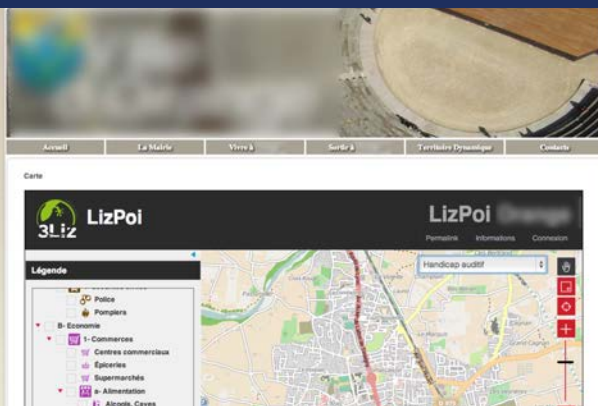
Accueil La Mairie Vivre à Sortir à Territoire Dynamique Contacts

Carte

3Liz LizPoi

LizPoi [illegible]

Permalink Informations Connexion

Légende

Handicap auditif

Police
Pompiers
B- Economie
1- Commerces
Centres commerciaux
Epiceries
Supermarchés
a- Alimentation
Alcools, Caves